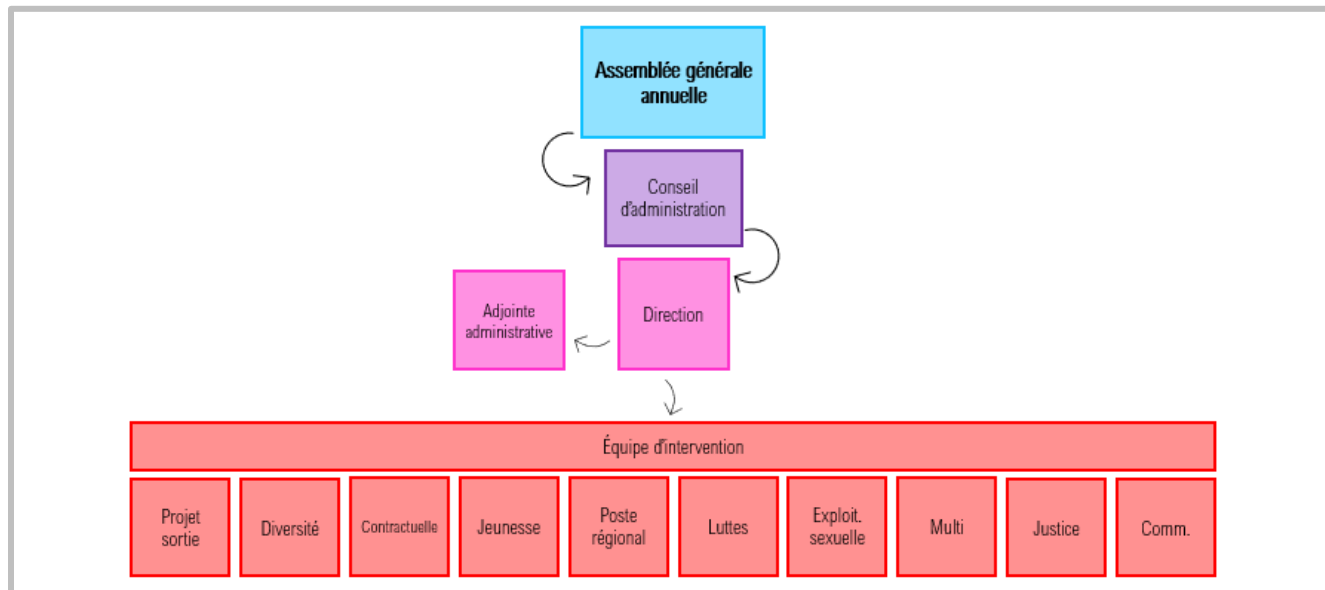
Assemblée générale annuelle

Conseil d'administration

Adjointe administrative

Direction

Équipe d'intervention

Projet sortie

Diversité

Contractuelle

Jeunesse

Poste régional

Luttes

Exploit. sexuelle

Multi

Justice

Comm.